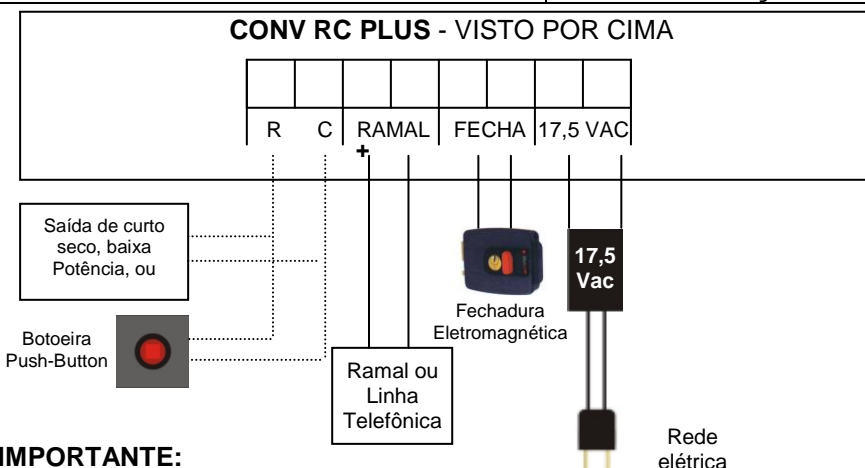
**CONV RC PLUS** - VISTO POR CIMA

| R | C | RAMAL | | FECHA | | 17,5 VAC | |
|---|---|---|---|---|---|---|---|

+

Saída de curto seco, baixa Potência, ou

Botoeira Push-Button

Ramal ou Linha Telefônica

Fechadura Eletromagnética

17,5 Vac

Rede elétrica

**IMPORTANTE:**